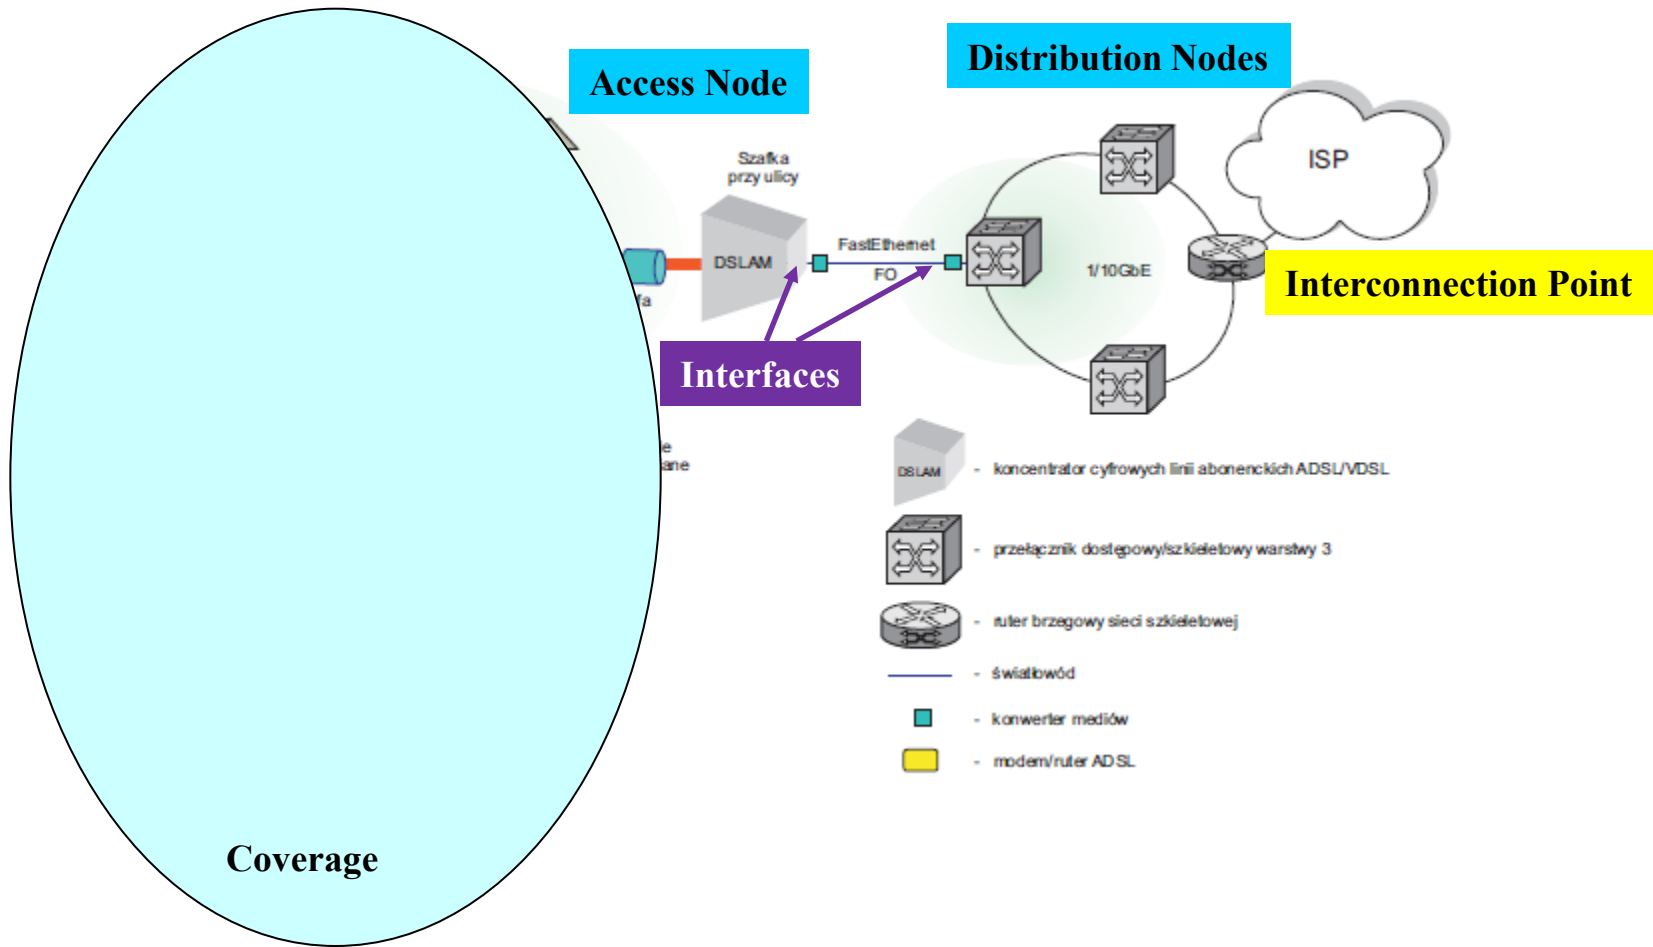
Access Node

Distribution Nodes

ISP

Szafka przy ulicy

DSLAM

FastEthernet

FO

1/10GbE

Interconnection Point

fa

Interfaces

e
ane

DSLAM - koncentrator cyfrowych linii abonenckich ADSL/VDSL

- przełącznik dostępowy/szkieletowy warstwy 3

- ruter brzegowy sieci szkieletowej

- światłowód

- konwerter mediów

- modem/ruter ADSL

Coverage